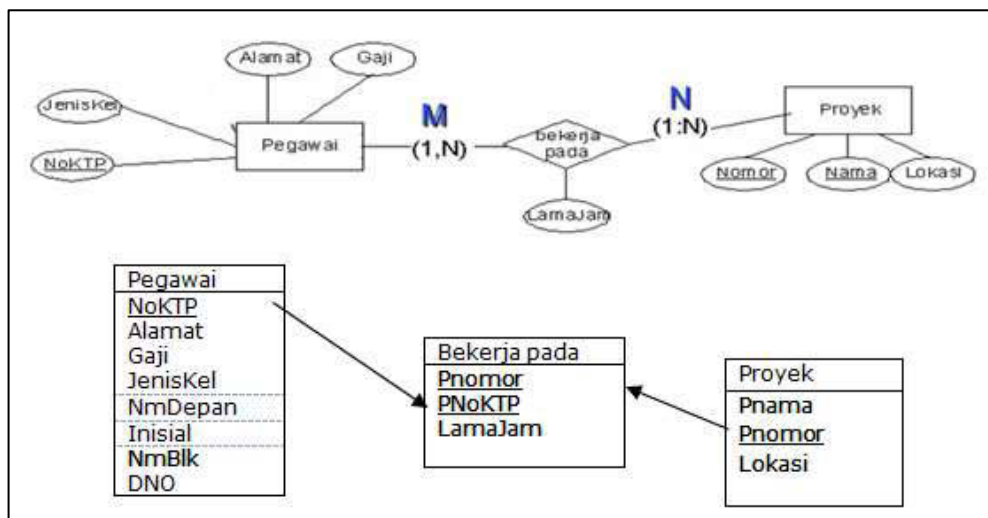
Alamat
Gaji
JenisKel
NoKTP
Pegawai
M
(1,N)
bekerja pada
LamaJam
N
(1:N)
Proyek
Nomor
Nama
Lokasi

Pegawai
NoKTP
Alamat
Gaji
JenisKel
NmDepan
Inisial
NmBlk
DNO

Bekerja pada
Pnomor
PNoKTP
LamaJam

Proyek
Pnama
Pnomor
Lokasi